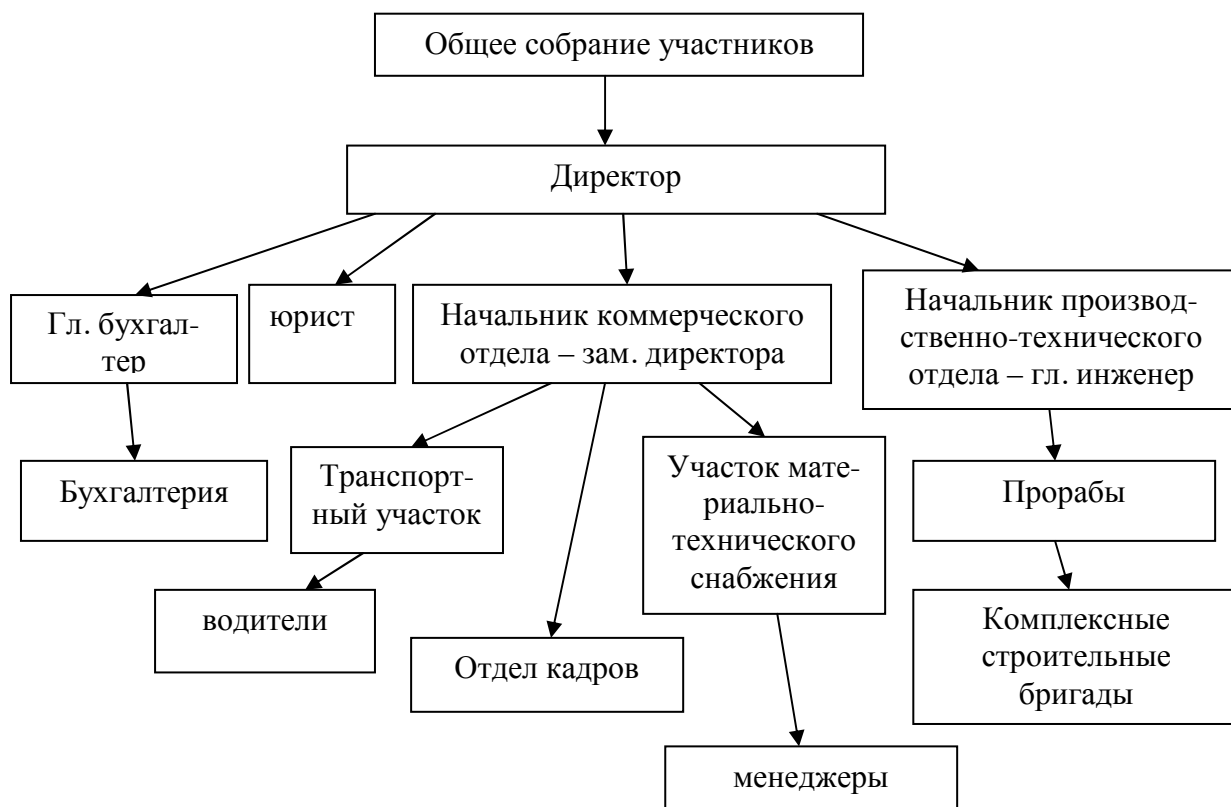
Общее собрание участников

Директор

Гл. бухгалтер

юрист

Начальник коммерческого отдела – зам. директора

Начальник производственно-технического отдела – гл. инженер

Бухгалтерия

Транспортный участок

Участок материально-технического снабжения

Прорабы

водители

Отдел кадров

Комплексные строительные бригады

менеджеры